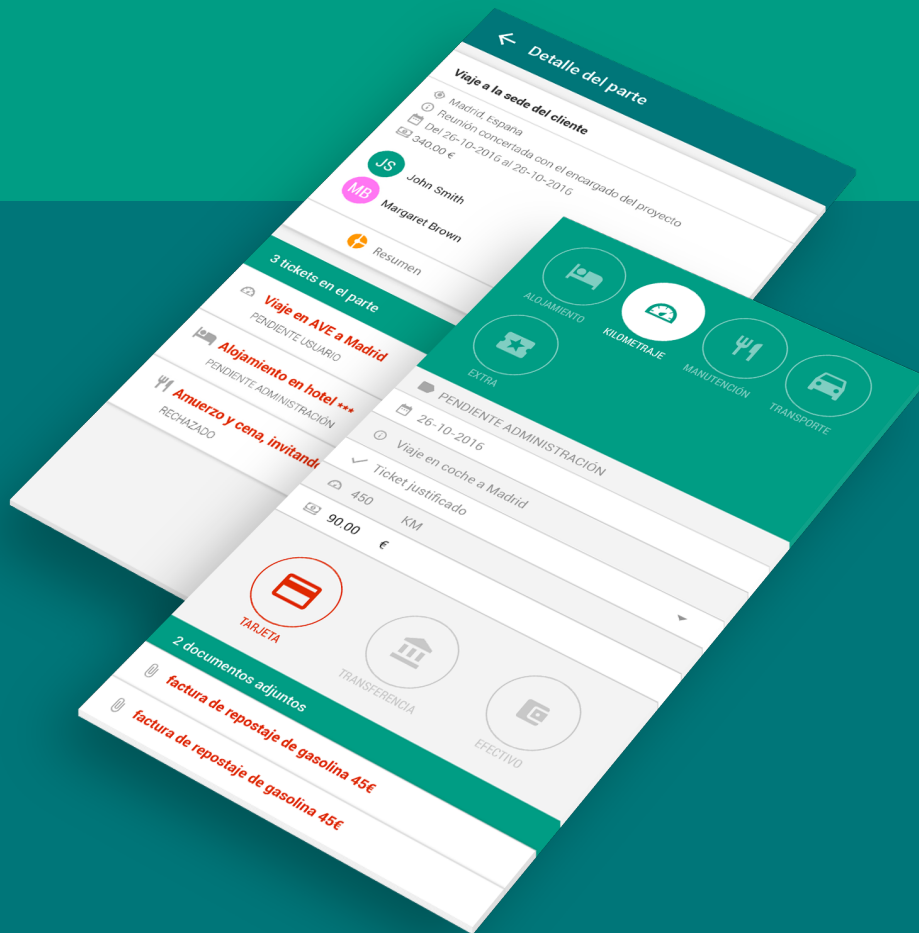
Detalle del parte

Viaje a la sede del cliente

Madrid, Espana

Reunión concertada con el encargado del proyecto

Del 26-10-2016 al 28-10-2016

340,00 €

JS John Smith

MB Margaret Brown

Resumen

3 tickets en el parte

Viaje en AVE a Madrid

PENDIENTE USUARIO

Alojamiento en hotel ***

PENDIENTE ADMINISTRACIÓN

Amuerzo y cena, invitando

RECHAZADO

ALOJAMIENTO

KILOMETRAJE

MANUTENCIÓN

TRANSPORTE

EXTRA

PENDIENTE ADMINISTRACIÓN

26-10-2016

Viaje en coche a Madrid

Ticket justificado

450 KM

90.00 €

TARJETA

TRANSFERENCIA

EFECTIVO

2 documentos adjuntos

factura de repostaje de gasolina 45€

factura de repostaje de gasolina 45€